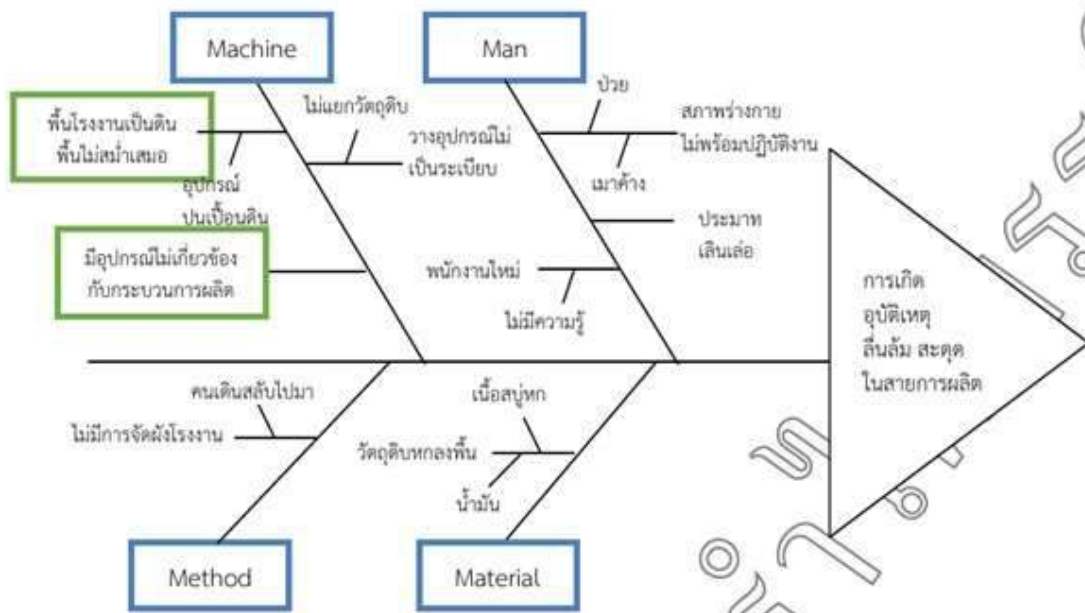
Machine

Man

พื้นโรงงานเป็นดิน พื้นไม่สม่ำเสมอ

ไม่แยกวัตถุดิบ

วางอุปกรณ์ไม่เป็นระเบียบ

อุปกรณ์ปนเปื้อนดิน

มีอุปกรณ์ไม่เกี่ยวข้องกับกระบวนการผลิต

ป่วย

สภาพร่างกายไม่พร้อมปฏิบัติงาน

เมาค้าง

ประมาทเลินเล่อ

พนักงานใหม่

ไม่มีความรู้

การเกิดอุบัติเหตุ ลื่นล้ม สะดุด ในสายการผลิต

คนเดินสลับไปมา

ไม่มีการจัดผังโรงงาน

เนื้อสบู่หก

วัตถุดิบหกลงพื้น

น้ำมัน

Method

Material